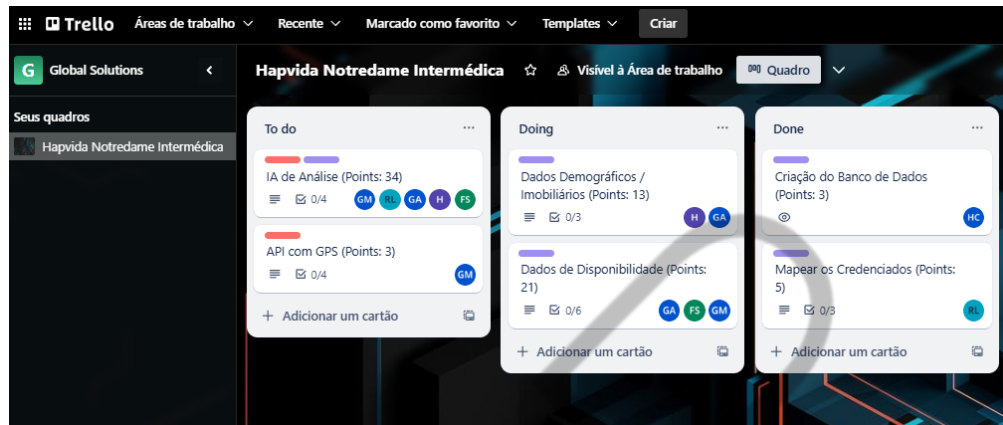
Trello Áreas de trabalho Recente Marcado como favorito Templates Criar

G Global Solutions

Seus quadros

Hapvida Notredame Intermédica

Hapvida Notredame Intermédica Visível à Área de trabalho Quadro

To do

IA de Análise (Points: 34)
0/4 GM RL GA H FS

API com GPS (Points: 3)
0/4 GM

+ Adicionar um cartão

Doing

Dados Demográficos / Imobiliários (Points: 13)
0/3 H GA

Dados de Disponibilidade (Points: 21)
0/6 GA FS GM

+ Adicionar um cartão

Done

Criação do Banco de Dados (Points: 3)
HC

Mapear os Credenciados (Points: 5)
0/3 RL

+ Adicionar um cartão